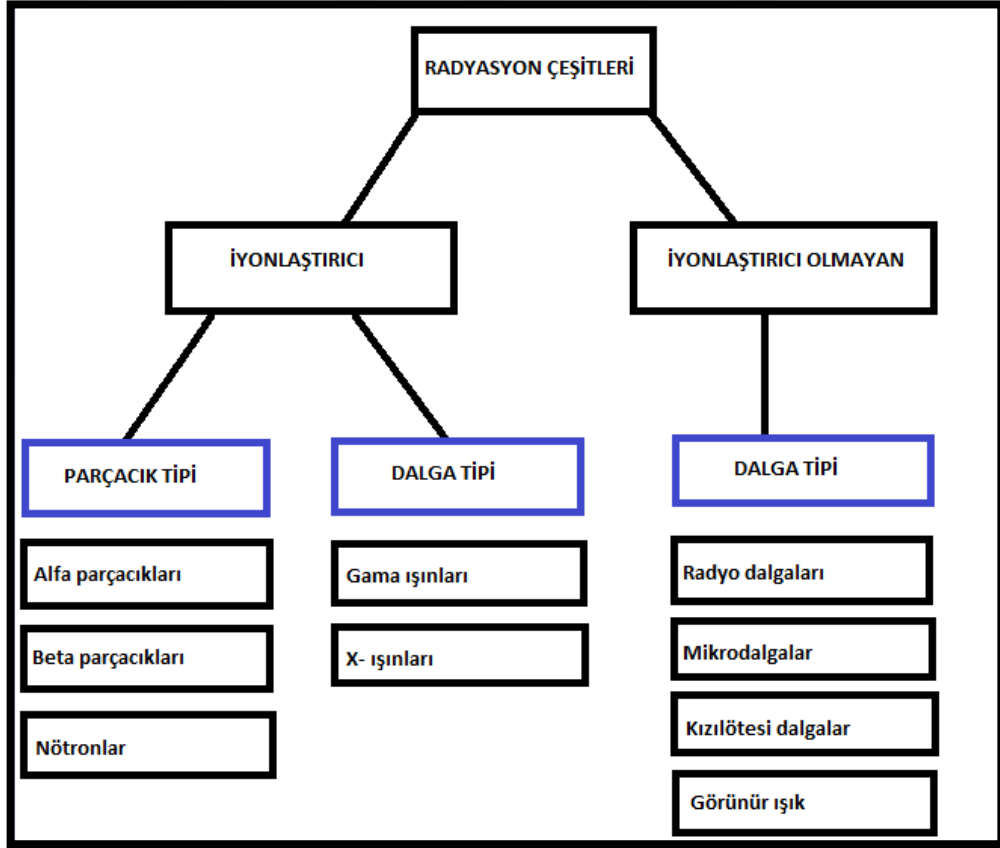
RADYASYON ÇEŞİTLERİ

İYONLAŞTIRICI

İYONLAŞTIRICI OLMAYAN

PARÇACIK TİPİ

Alfa parçacıkları

Beta parçacıkları

Nötronlar

DALGA TİPİ

Gama ışınları

X- ışınları

DALGA TİPİ

Radyo dalgaları

Mikrodalgalar

Kızılötesi dalgalar

Görünür ışık